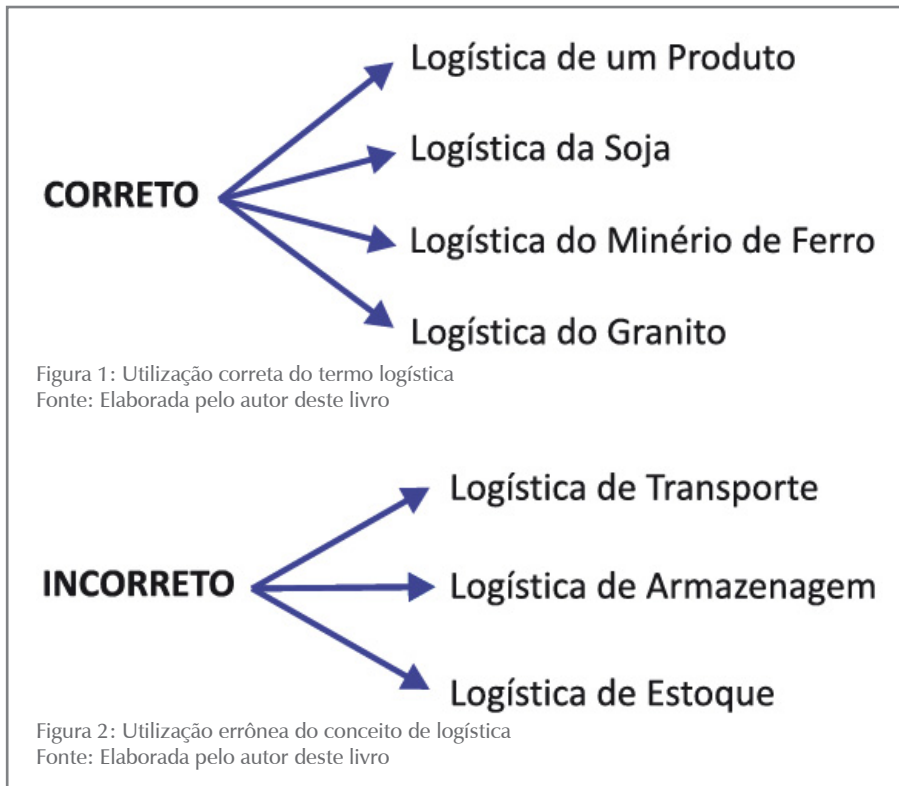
CORRETO

Logística de um Produto

Logística da Soja

Logística do Minério de Ferro

Logística do Granito

Figura 1: Utilização correta do termo logística
Fonte: Elaborada pelo autor deste livro

INCORRETO

Logística de Transporte

Logística de Armazenagem

Logística de Estoque

Figura 2: Utilização errônea do conceito de logística
Fonte: Elaborada pelo autor deste livro